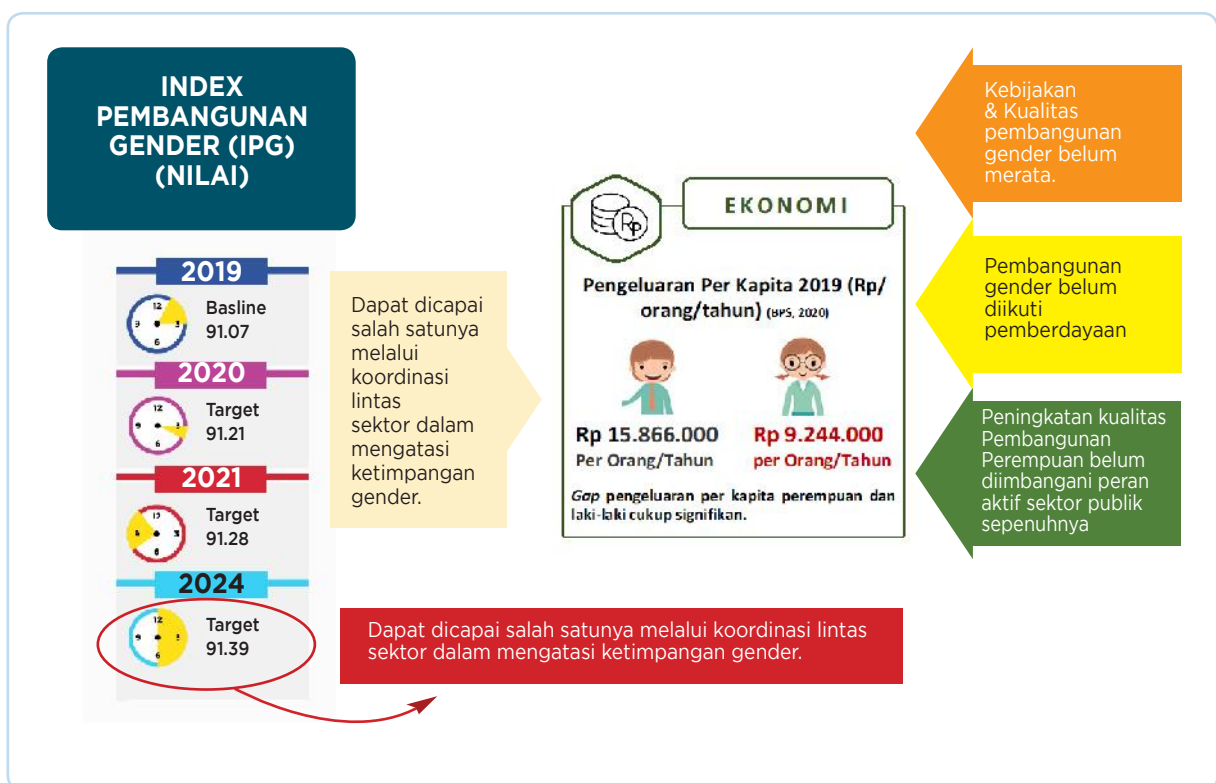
INDEX PEMBANGUNAN GENDER (IPG) (NILAI)

2019
Basline
91.07

2020
Target
91.21

2021
Target
91.28

2024
Target
91.39

Dapat dicapai salah satunya melalui koordinasi lintas sektor dalam mengatasi ketimpangan gender.

EKONOMI

Pengeluaran Per Kapita 2019 (Rp/ orang/tahun) (BPS, 2020)

Rp 15.866.000
Per Orang/Tahun

Rp 9.244.000
per Orang/Tahun

Gap pengeluaran per kapita perempuan dan laki-laki cukup signifikan.

Kebijakan & Kualitas pembangunan gender belum merata.

Pembangunan gender belum diikuti pemberdayaan

Peningkatan kualitas Pembangunan Perempuan belum diimbangani peran aktif sektor publik sepenuhnya

Dapat dicapai salah satunya melalui koordinasi lintas sektor dalam mengatasi ketimpangan gender.